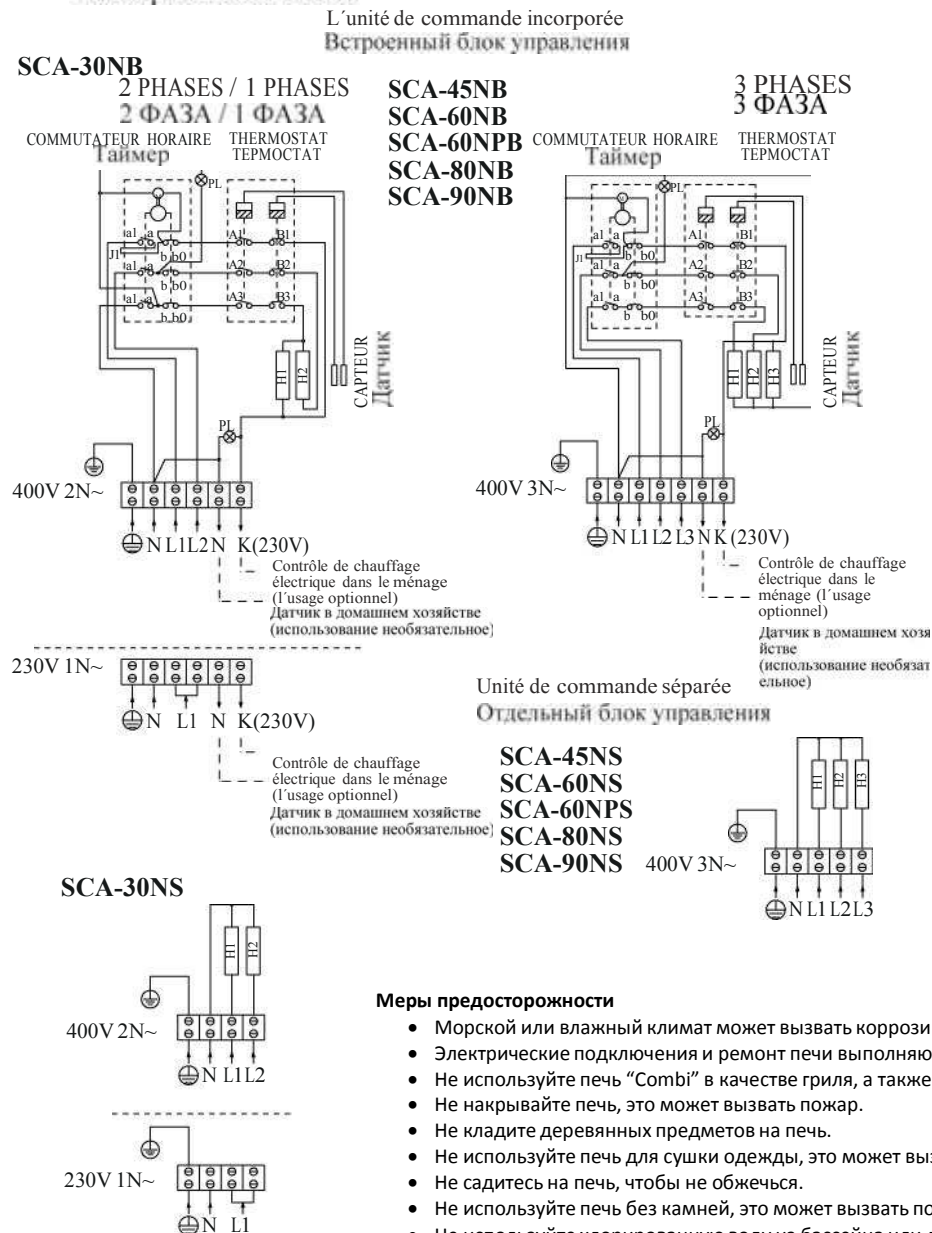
L´unité de commande incorporée
Встроенный блок управления

SCA-30NB
2 PHASES / 1 PHASES
2 ФАЗА / 1 ФАЗА
COMMUTATEUR HORAIRE
Таймер
THERMOSTAT
ТЕРМОСТАТ
PL
a1 a J1 b b0 a1 a b b0 a1 a b b0
A1 B1 A2 B2 A3 B3
H1 H2
CAPTEUR
Датчик
PL
400V 2N~
N L1 L2 N K(230V)
Contrôle de chauffage électrique dans le ménage (l´usage optionnel)
Датчик в домашнем хозяйстве (использование необязательное)
230V 1N~
N L1 N K(230V)
Contrôle de chauffage électrique dans le ménage (l´usage optionnel)
Датчик в домашнем хозяйстве (использование необязательное)

SCA-45NB
SCA-60NB
SCA-60NPB
SCA-80NB
SCA-90NB

3 PHASES
3 ФАЗА
COMMUTATEUR HORAIRE
Таймер
THERMOSTAT
ТЕРМОСТАТ
PL
a1 a J1 b b0 a1 a b b0 a1 a b b0
A1 B1 A2 B2 A3 B3
H1 H2 H3
CAPTEUR
Датчик
PL
400V 3N~
N L1 L2 L3 N K(230V)
Contrôle de chauffage électrique dans le ménage (l´usage optionnel)
Датчик в домашнем хозяйстве (использование необязательное)

Unité de commande séparée
Отдельный блок управления

SCA-45NS
SCA-60NS
SCA-60NPS
SCA-80NS
SCA-90NS
400V 3N~
H1 H2 H3
N L1 L2 L3

SCA-30NS
H1 H2
400V 2N~
N L1 L2
230V 1N~
N L1

Меры предосторожности
• Морской или влажный климат может вызвать коррози
• Электрические подключения и ремонт печи выполняю
• Не используйте печь “Combi” в качестве гриля, а также
• Не накрывайте печь, это может вызвать пожар.
• Не кладите деревянных предметов на печь.
• Не используйте печь для сушки одежды, это может выз
• Не садитесь на печь, чтобы не обжечься.
• Не используйте печь без камней, это может вызвать по
• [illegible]